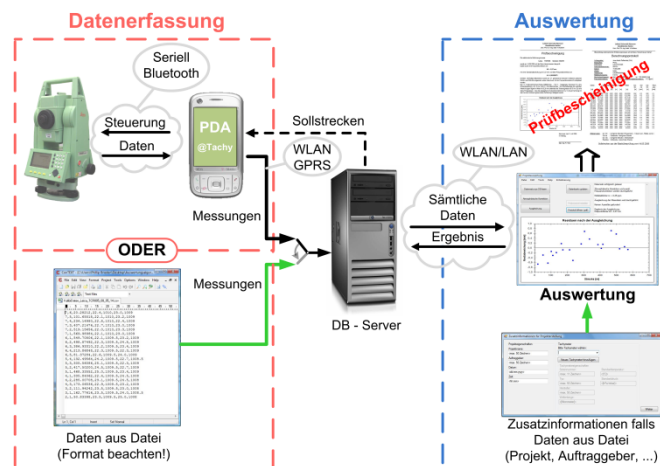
Datenerfassung

Auswertung

Seriell
Bluetooth

Steuerung

Daten

PDA
@Tachy

Sollstrecken

WLAN
GPRS

WLAN/LAN

Prüfbescheinigung

Messungen

ODER

Messungen

Sämtliche Daten

Ergebnis

DB - Server

Auswertung

Daten aus Datei
(Format beachten!)

Zusatzinformationen falls
Daten aus Datei
(Projekt, Auftraggeber, ...)